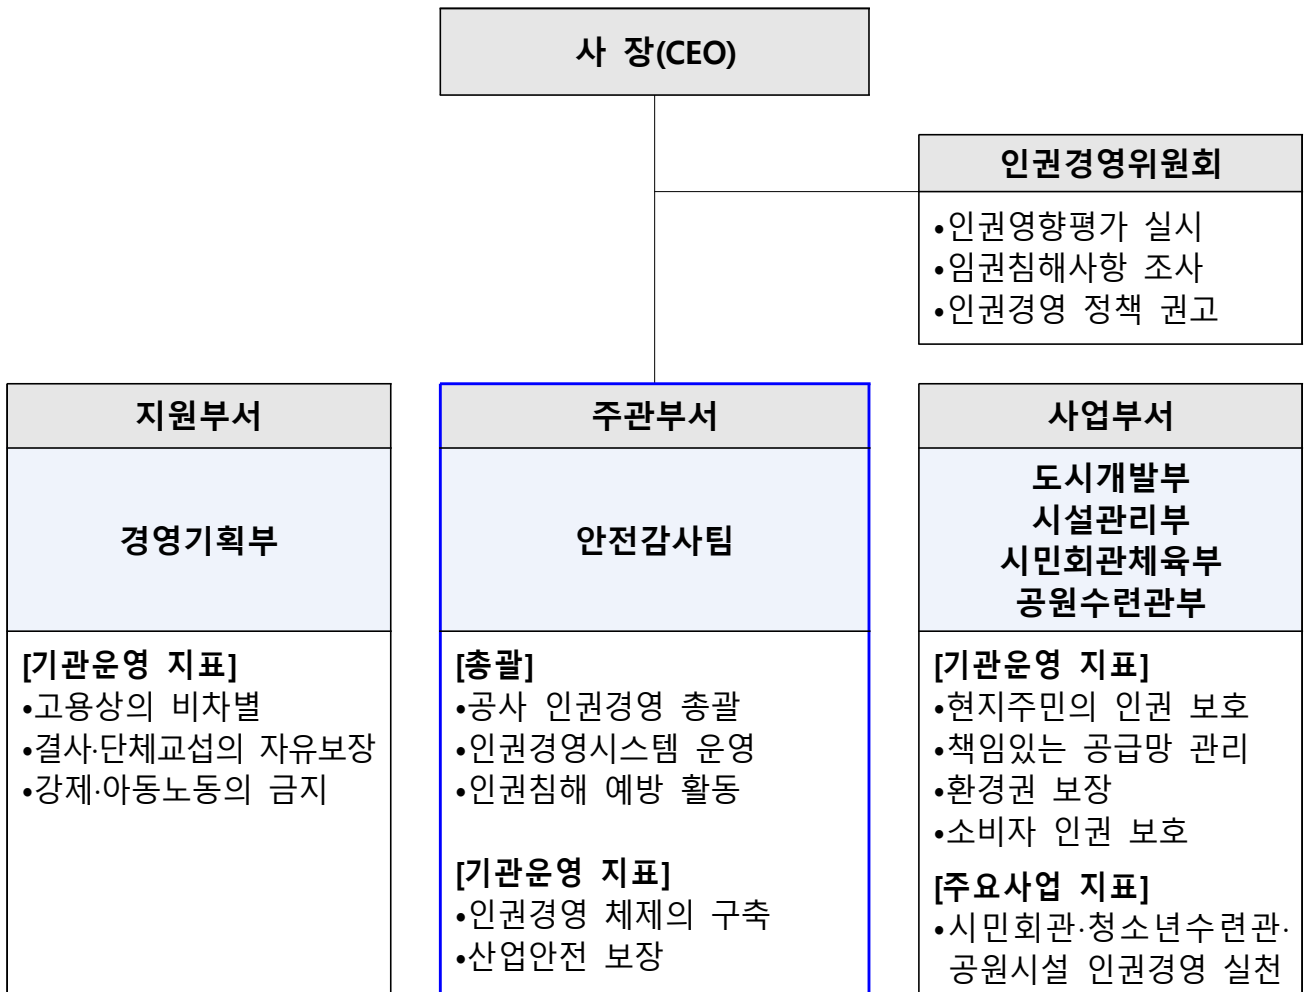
사 장(CEO)

인권경영위원회
•인권영향평가 실시
•임권침해사항 조사
•인권경영 정책 권고

지원부서

경영기획부

[기관운영 지표]
•고용상의 비차별
•결사·단체교섭의 자유보장
•강제·아동노동의 금지

주관부서

안전감사팀

[총괄]
•공사 인권경영 총괄
•인권경영시스템 운영
•인권침해 예방 활동

[기관운영 지표]
•인권경영 체제의 구축
•산업안전 보장

사업부서

도시개발부
시설관리부
시민회관체육부
공원수련관부

[기관운영 지표]
•현지주민의 인권 보호
•책임있는 공급망 관리
•환경권 보장
•소비자 인권 보호

[주요사업 지표]
•시민회관·청소년수련관·공원시설 인권경영 실천